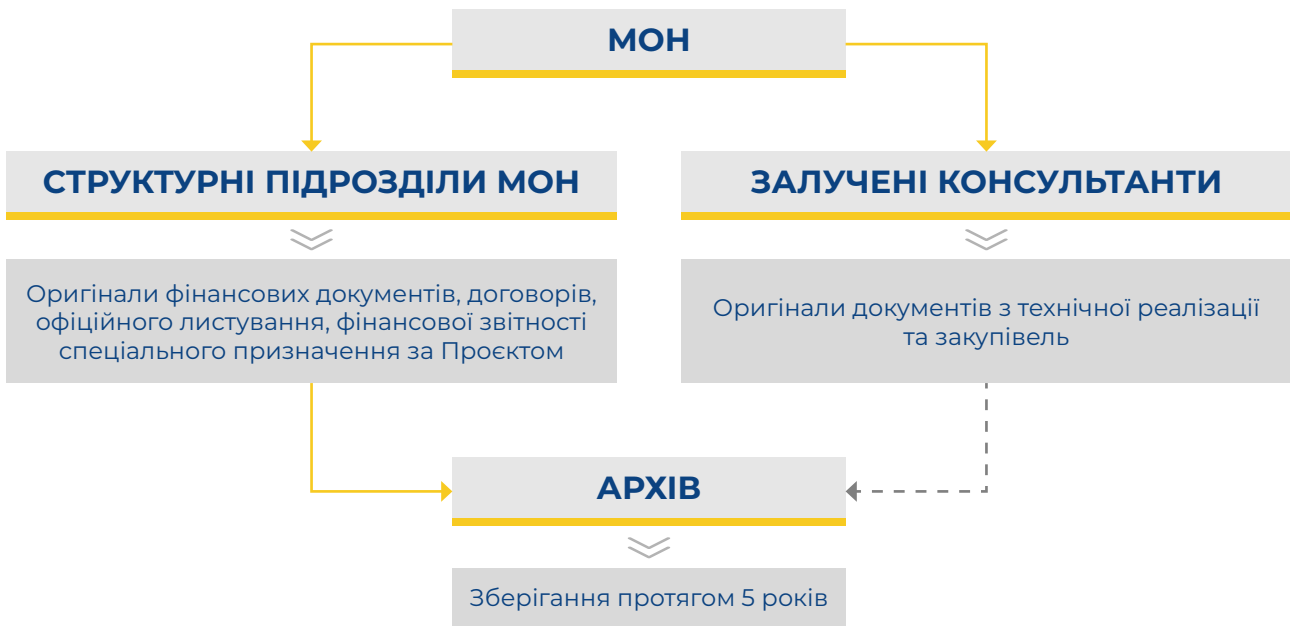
МОН

СТРУКТУРНІ ПІДРОЗДІЛИ МОН

ЗАЛУЧЕНІ КОНСУЛЬТАНТИ

Оригінали фінансових документів, договорів, офіційного листування, фінансової звітності спеціального призначення за Проєктом

Оригінали документів з технічної реалізації та закупівель

АРХІВ

Зберігання протягом 5 років